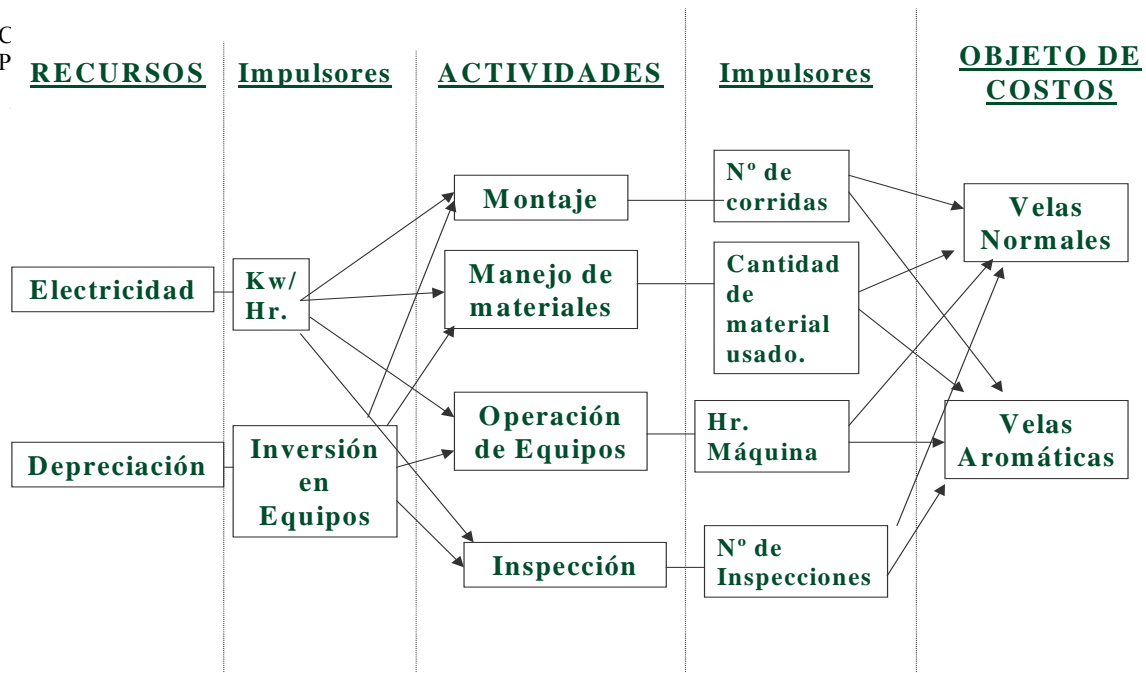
C
P

RECURSOS

Impulsores

ACTIVIDADES

Impulsores

OBJETO DE COSTOS

Electricidad

Depreciación

Kw/ Hr.

Inversión en Equipos

Montaje

Manejo de materiales

Operación de Equipos

Inspección

Nº de corridas

Cantidad de material usado.

Hr. Máquina

Nº de Inspecciones

Velas Normales

Velas Aromáticas